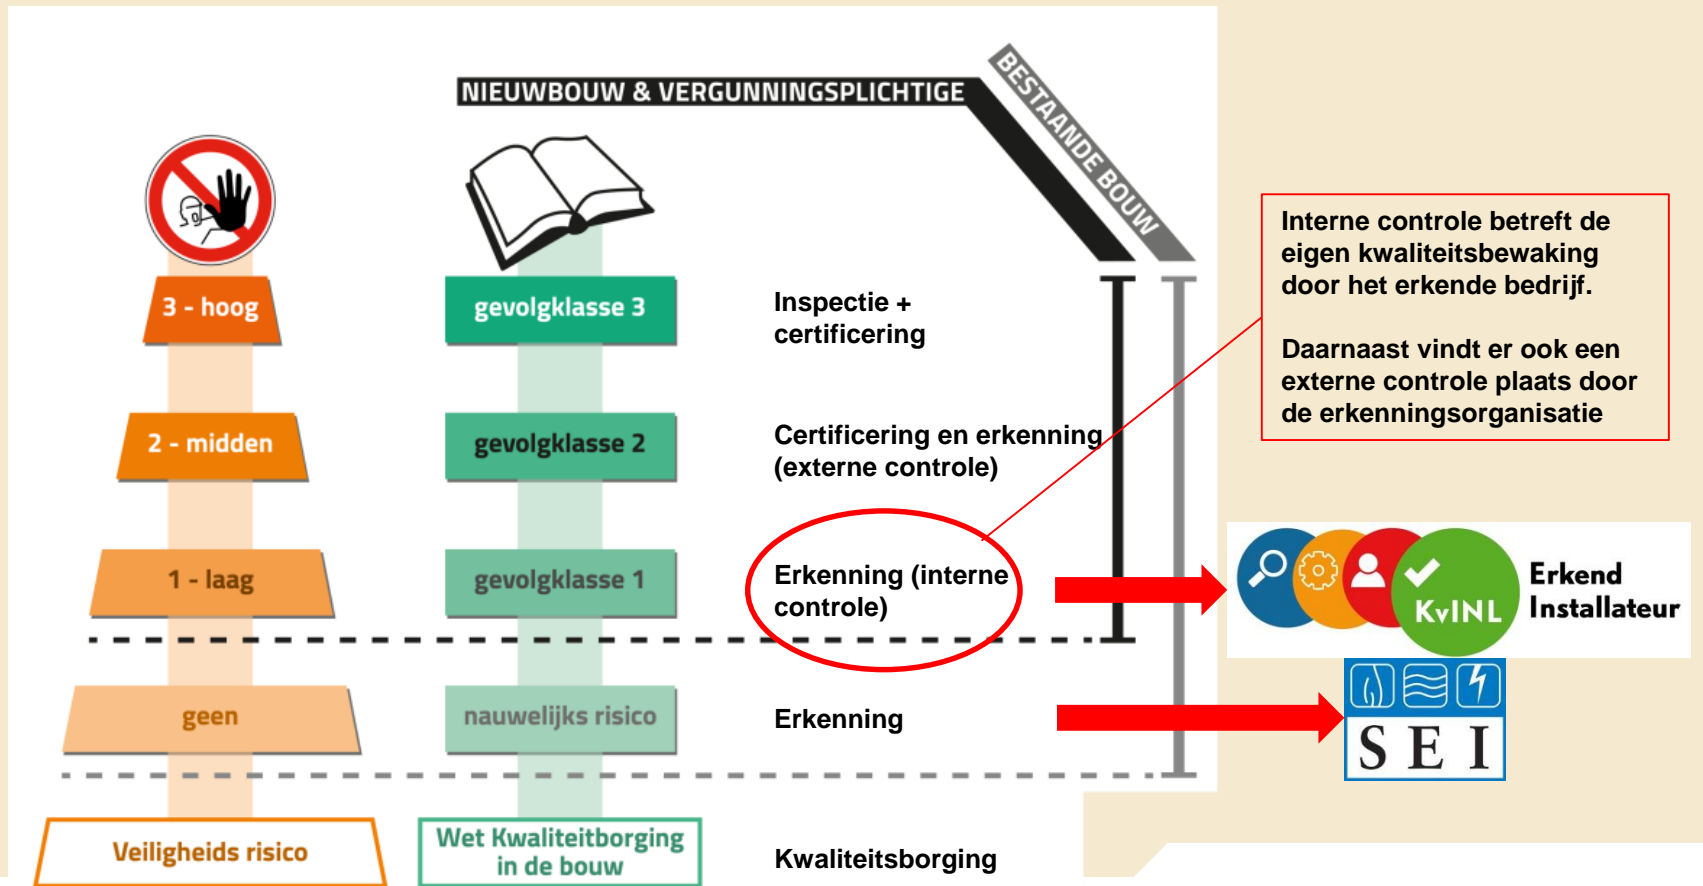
NIEUWBOUW & VERGUNNINGSPLICHTIGE

BESTAANDE BOUW

3 - hoog

gevolgklasse 3

Inspectie + certificering

2 - midden

gevolgklasse 2

Certificering en erkenning (externe controle)

1 - laag

gevolgklasse 1

Erkenning (interne controle)

geen

nauwelijks risico

Erkenning

Veiligheids risico

Wet Kwaliteitborging in de bouw

Kwaliteitsborging

Interne controle betreft de eigen kwaliteitsbewaking door het erkende bedrijf.

Daarnaast vindt er ook een externe controle plaats door de erkenningsorganisatie

KvINL Erkend Installateur

S E I